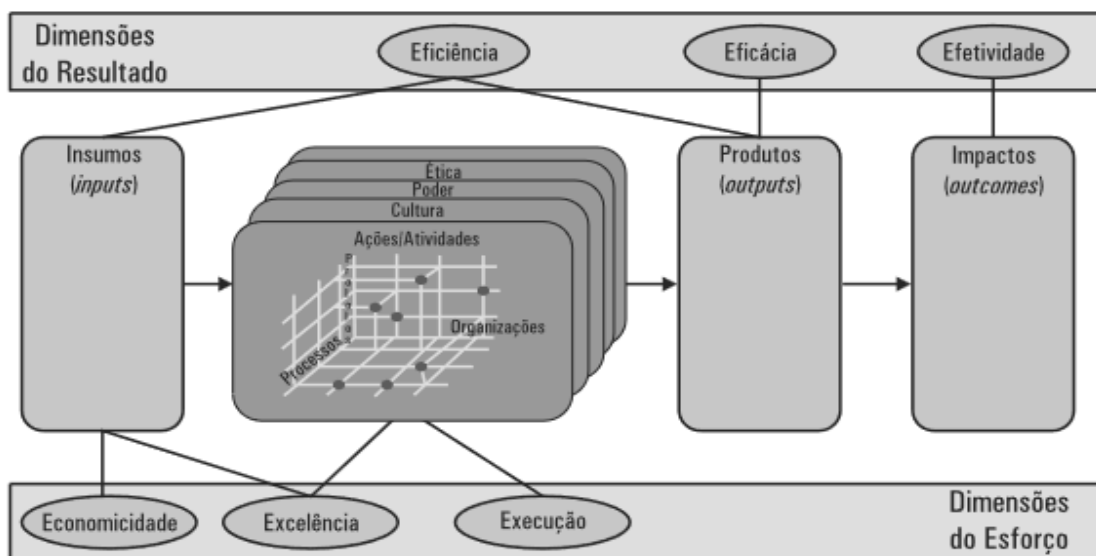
Dimensões do Resultado

Eficiência

Eficácia

Efetividade

Insumos (*inputs*)

Ética

Poder

Cultura

Ações/Atividades

Projetos

Organizações

Processos

Produtos (*outputs*)

Impactos (*outcomes*)

Economicidade

Excelência

Execução

Dimensões do Esforço